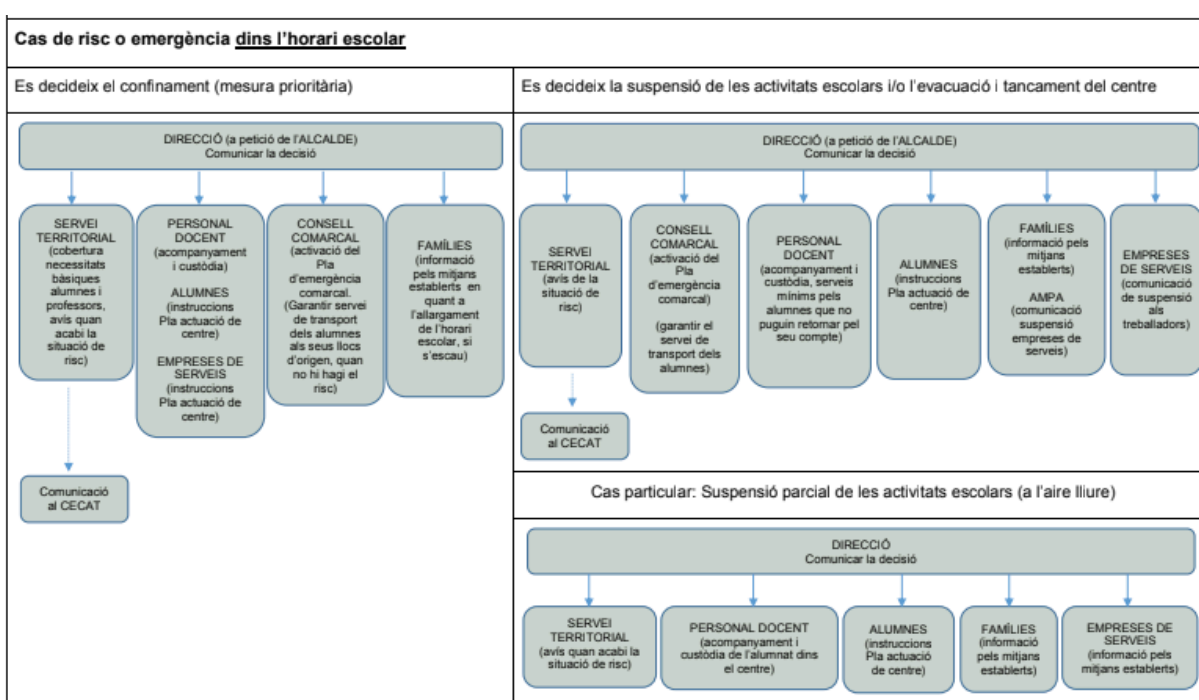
Cas de risc o emergència dins l'horari escolar

Es decideix el confinament (mesura prioritària)

DIRECCIÓ (a petició de l'ALCALDE)
Comunicar la decisió

SERVEI TERRITORIAL (cobertura necessitats bàsiques alumnes i professors, avís quan acabi la situació de risc)

PERSONAL DOCENT (acompanyament i custòdia)

ALUMNES (instruccions Pla actuació de centre)

EMPRESES DE SERVEIS (instruccions Pla actuació de centre)

CONSELL COMARCAL (activació del Pla d'emergència comarcal. (Garantir servei de transport dels alumnes als seus llocs d'origen, quan no hi hagi el risc)

FAMÍLIES (informació pels mitjans establerts en quant a l'allargament de l'horari escolar, si s'escau)

Comunicació al CECAT

Es decideix la suspensió de les activitats escolars i/o l'evacuació i tancament del centre

DIRECCIÓ (a petició de l'ALCALDE)
Comunicar la decisió

SERVEI TERRITORIAL (avís de la situació de risc)

CONSELL COMARCAL (activació del Pla d'emergència comarcal)

(garantir el servei de transport dels alumnes)

PERSONAL DOCENT (acompanyament i custòdia, serveis mínims pels alumnes que no puguin retornar pel seu compte)

ALUMNES (instruccions Pla actuació de centre)

FAMÍLIES (informació pels mitjans establerts)

AMPA (comunicació suspensió empreses de serveis)

EMPRESES DE SERVEIS (comunicació de suspensió als treballadors)

Comunicació al CECAT

Cas particular: Suspensió parcial de les activitats escolars (a l'aire lliure)

DIRECCIÓ
Comunicar la decisió

SERVEI TERRITORIAL (avís quan acabi la situació de risc)

PERSONAL DOCENT (acompanyament i custòdia de l'alumnat dins el centre)

ALUMNES (instruccions Pla actuació de centre)

FAMÍLIES (informació pels mitjans establerts)

EMPRESES DE SERVEIS (informació pels mitjans establerts)